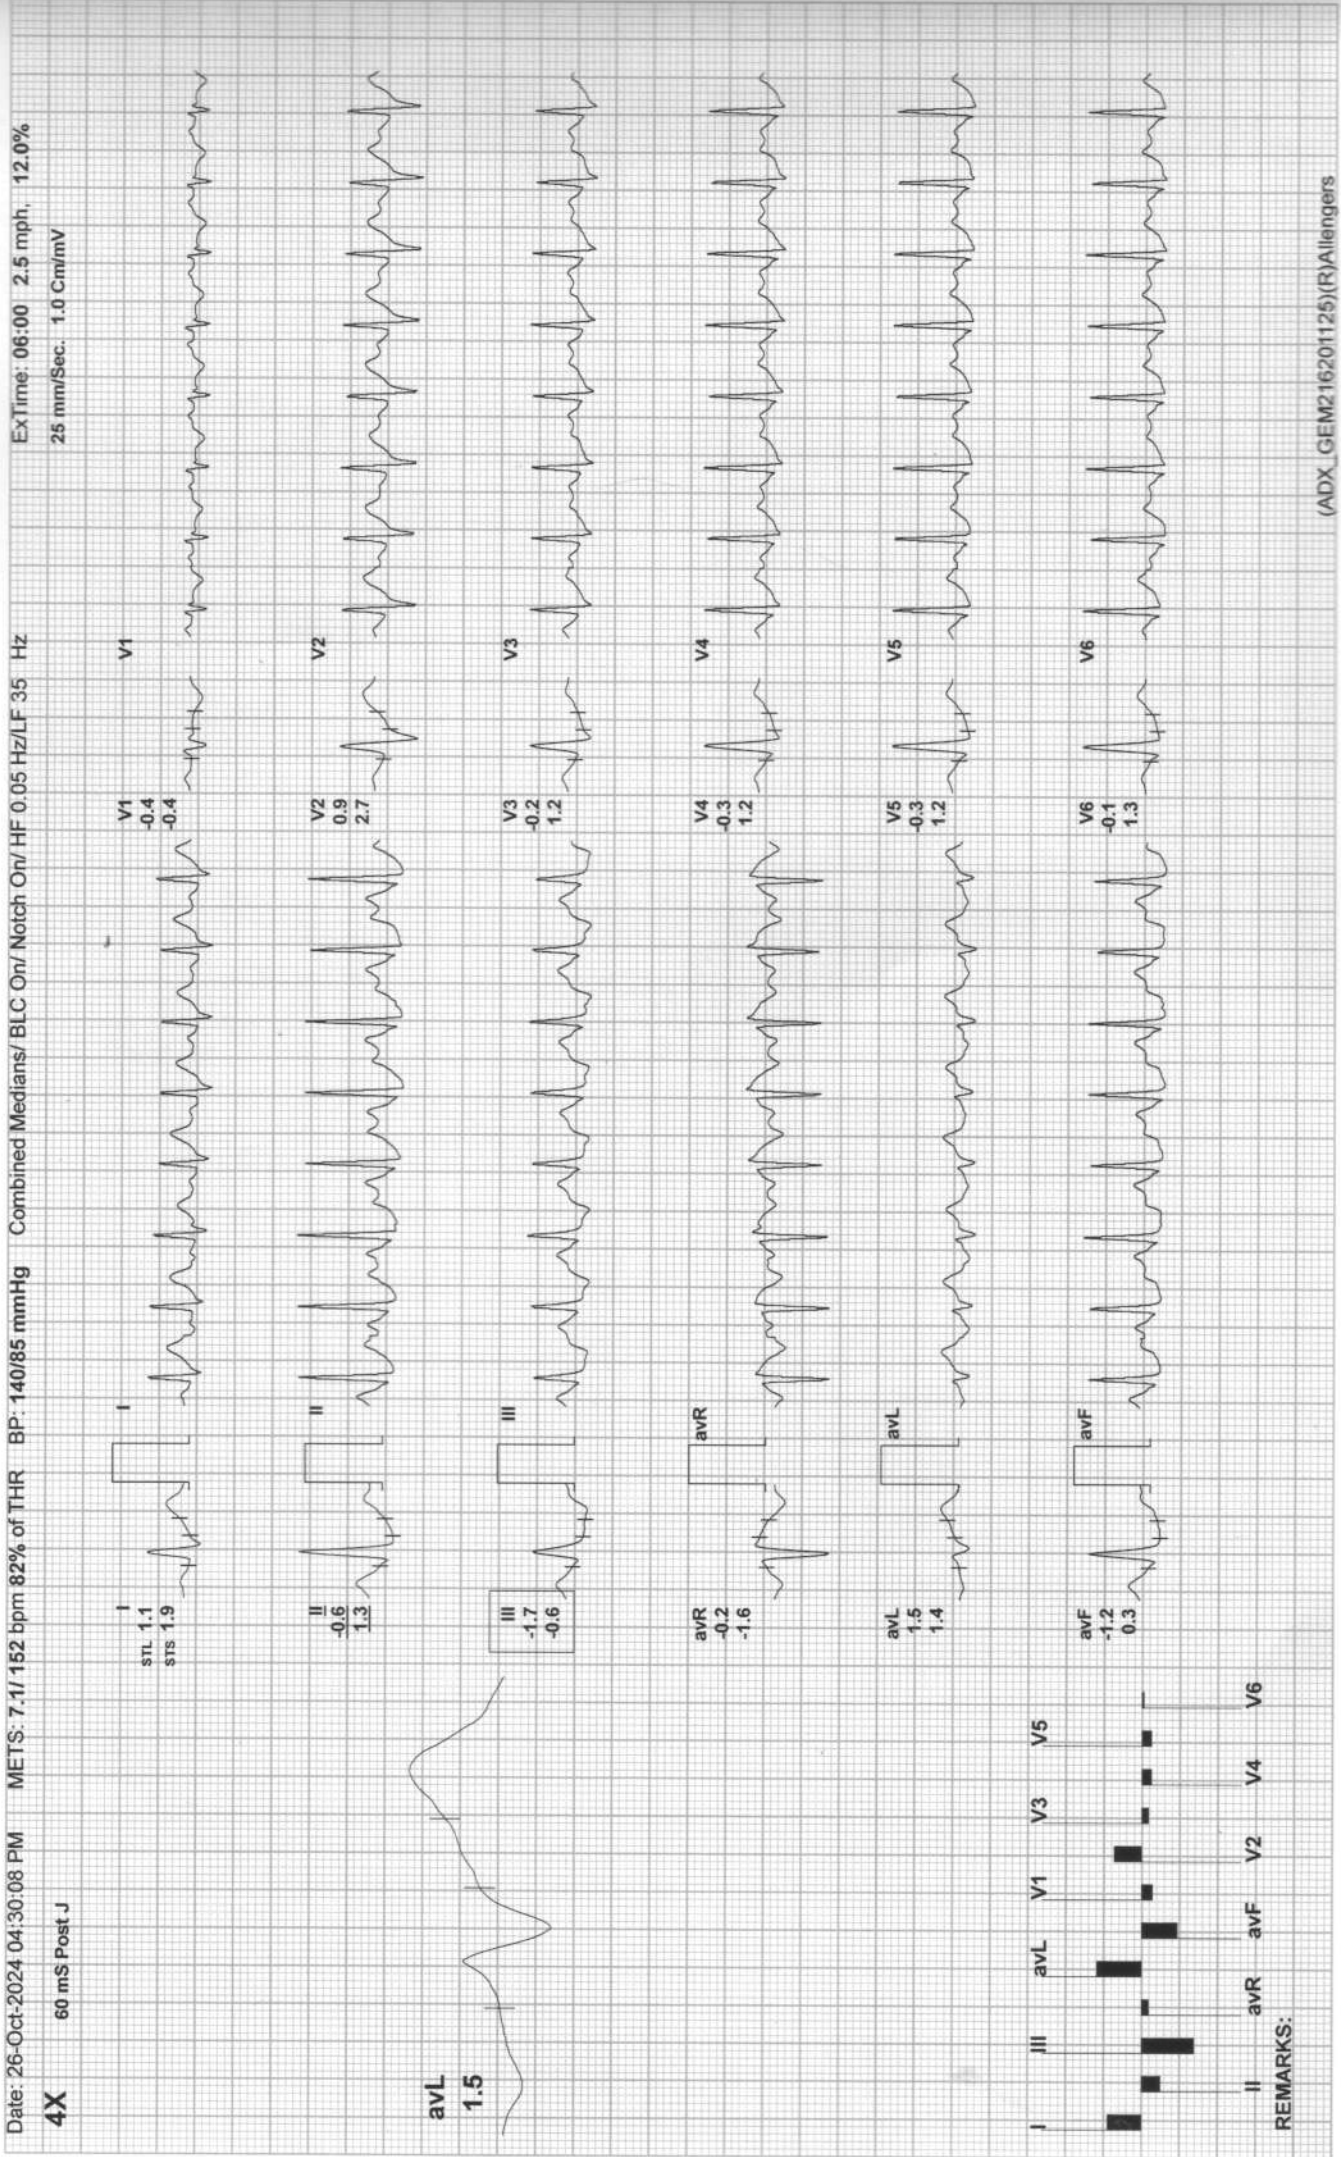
Date: 26-Oct-2024 04:30:08 PM METS: 7.1/ 152 bpm 82% of THR BP: 140/85 mmHg Combined Medians/ BLC On/ Notch On/ HF 0.05 Hz/LF 35 Hz ExTime: 06:00 2.5 mph, 12.0%

4X 60 mS Post J 25 mm/Sec. 1.0 Cm/mV

avL
1.5

I
STL 1.1
STS 1.9

II
-0.6
1.3

III
-1.7
-0.6

avR
-0.2
-1.6

avL
1.5
1.4

avF
-1.2
0.3

I

II

III

avR

avL

avF

V1
-0.4
-0.4

V2
0.9
2.7

V3
-0.2
1.2

V4
-0.3
1.2

V5
-0.3
1.2

V6
-0.1
1.3

V1

V2

V3

V4

V5

V6

I III avL V1 V3 V5
II avR avF V2 V4 V6

REMARKS:

(ADX_GEM21620125)(R)Allengers